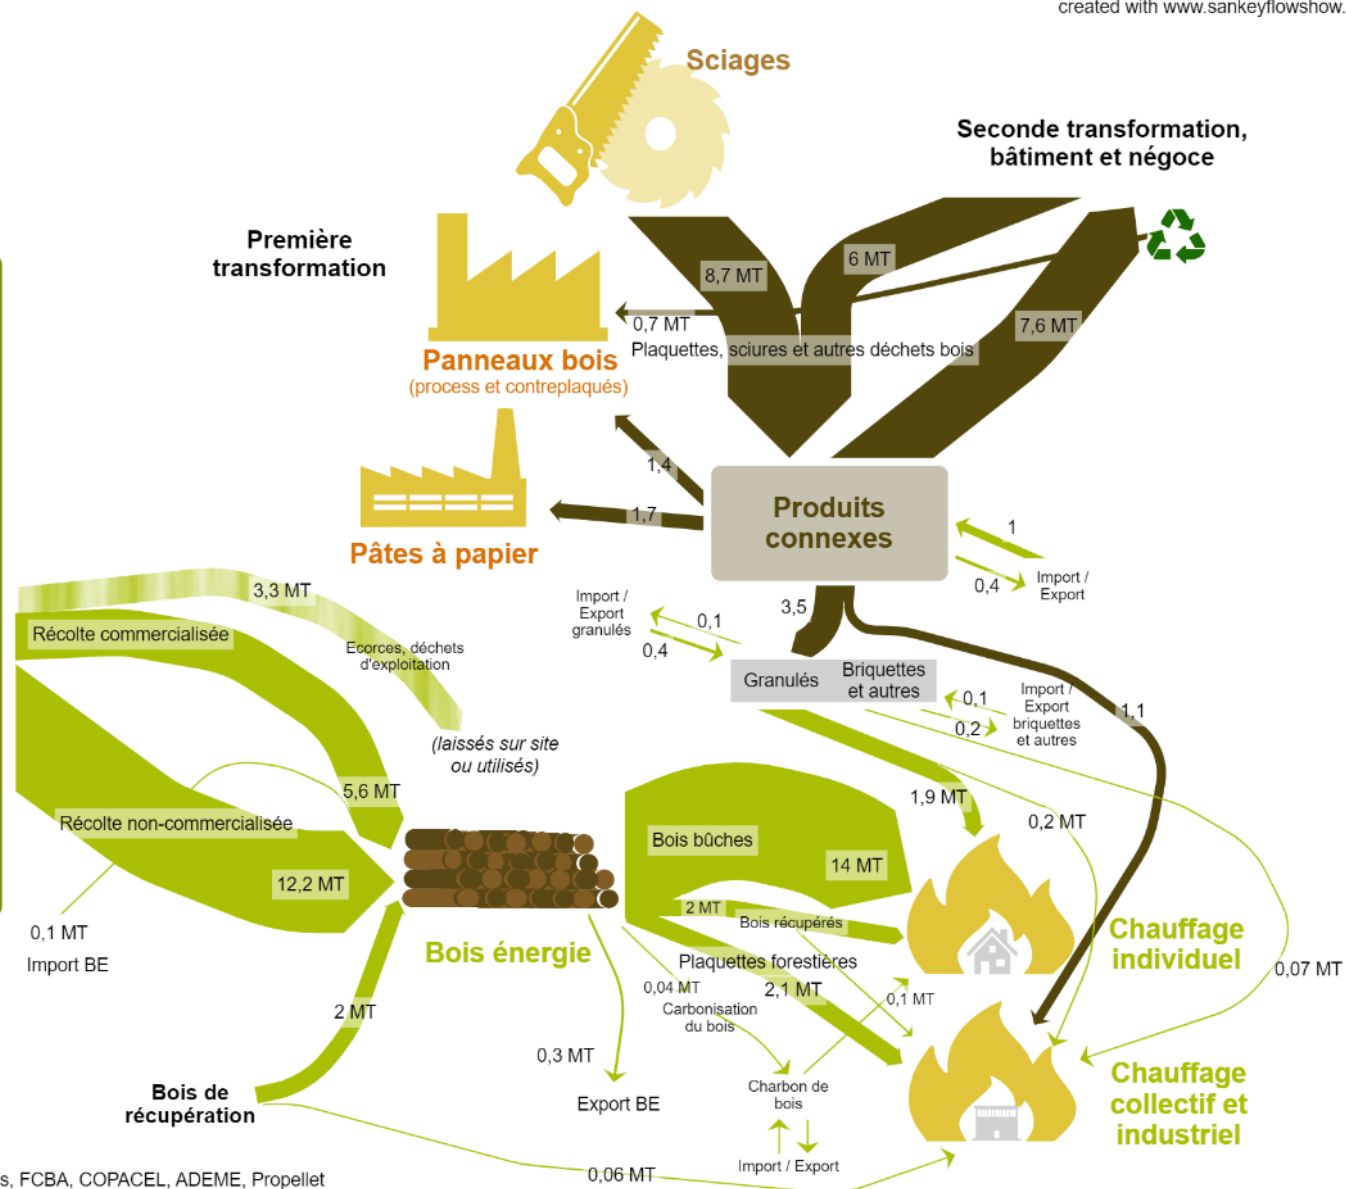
created with www.sankeyflowshow.

Sciages

Seconde transformation, bâtiment et négoce

Première transformation

8,7 MT

6 MT

0,7 MT

7,6 MT

Panneaux bois
(process et contreplaqués)

Plaquettes, sciures et autres déchets bois

1,4

Produits connexes

1,7

Pâtes à papier

1

0,4

Import / Export

3,3 MT

Import / Export granulés

0,1

3,5

0,4

Récolte commerciale

Ecorces, déchets d'exploitation

Granulés

Briquettes et autres

0,1

Import / Export briquettes et autres

0,2

1,1

(laissés sur site ou utilisés)

5,6 MT

1,9 MT

0,2 MT

Récolte non-commercialisée

Bois bûches

14 MT

12,2 MT

2 MT

Bois récupérés

Chauffage individuel

0,1 MT

Import BE

Bois énergie

Plaquettes forestières

0,07 MT

0,04 MT

2,1 MT

0,1 MT

Carbonisation du bois

2 MT

0,3 MT

Chauffage collectif et industriel

Bois de récupération

Charbon de bois

Export BE

Import / Export

0,06 MT

s, FCBA, COPACEL, ADEME, Propellet